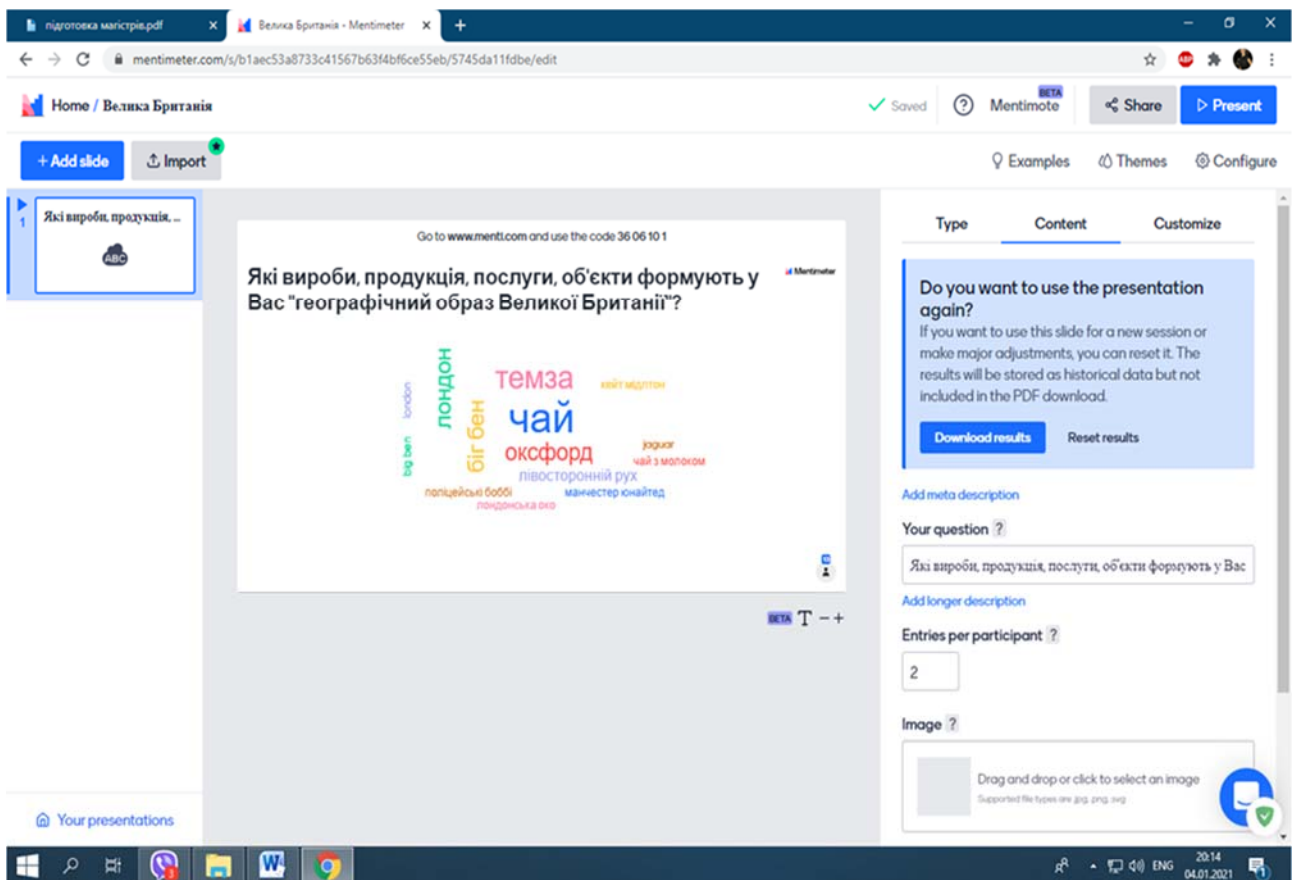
підготовка магістрів.pdf
Велика Британія - Mentimeter
mentimeter.com/s/b1aec53a8733c41567b63f4bf6ce55eb/5745da11fdbe/edit

Home / Велика Британія
Saved
Mentimote BETA
Share
Present

+ Add slide
Import
Examples
Themes
Configure

1
Які вироби, продукція, ...
ABC

Go to www.menti.com and use the code 36 06 10 1

Які вироби, продукція, послуги, об'єкти формують у Вас "географічний образ Великої Британії"?
Mentimeter

лондон
темза
кейт міддтон
london
чай
біг бен
big ben
оксфорд
jaguar
чай з молоком
лівосторонній рух
поліцейські боббі
манчестер юнайтед
лондонське око

BETA T − +

Type
Content
Customize

Do you want to use the presentation again?
If you want to use this slide for a new session or make major adjustments, you can reset it. The results will be stored as historical data but not included in the PDF download.
Download results
Reset results

Add meta description
Your question ?
Які вироби, продукція, послуги, об'єкти формують у Вас
Add longer description
Entries per participant ?
2
Image ?
Drag and drop or click to select an image
Supported file types are jpg, png, svg

Your presentations

ENG 20:14 04.01.2021